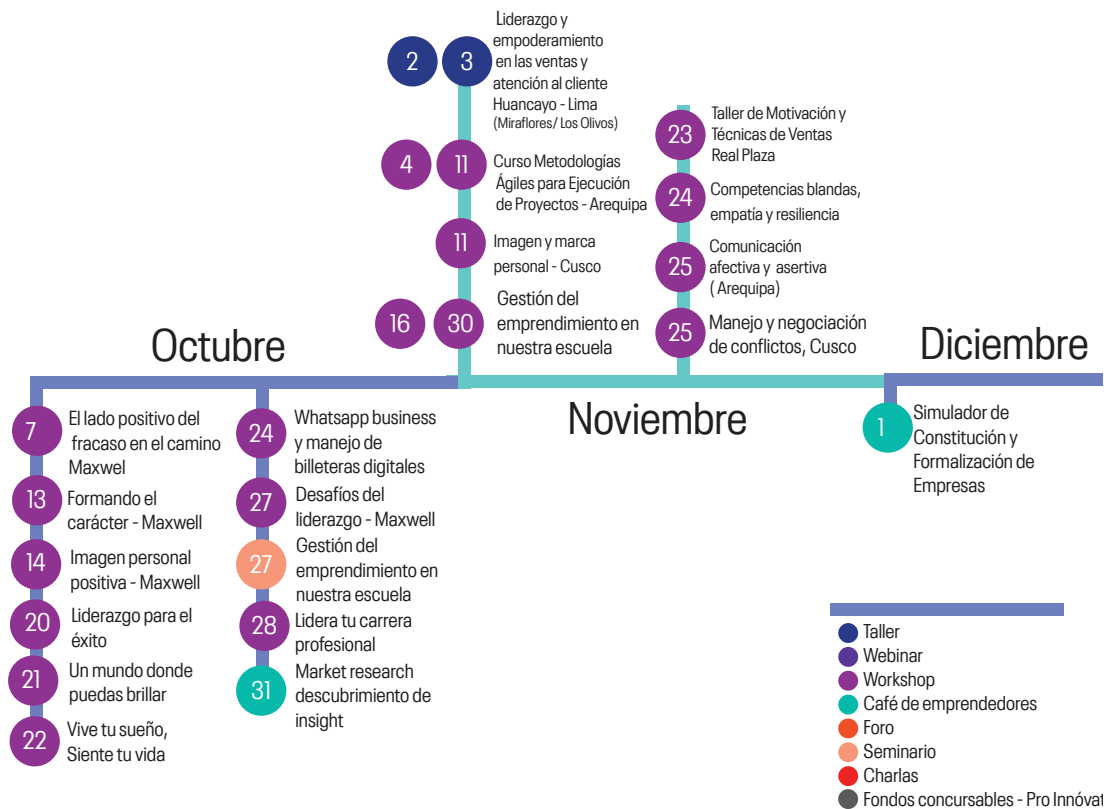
2
3
Liderazgo y empoderamiento en las ventas y atención al cliente Huancayo - Lima (Miraflores/ Los Olivos)

4
11
Curso Metodologías Ágiles para Ejecución de Proyectos - Arequipa

11
Imagen y marca personal - Cusco

16
30
Gestión del emprendimiento en nuestra escuela

23
Taller de Motivación y Técnicas de Ventas Real Plaza

24
Competencias blandas, empatía y resiliencia

25
Comunicación afectiva y asertiva ( Arequipa)

25
Manejo y negociación de conflictos, Cusco

Octubre

Noviembre

Diciembre

7
El lado positivo del fracaso en el camino Maxwel

13
Formando el carácter - Maxwell

14
Imagen personal positiva - Maxwell

20
Liderazgo para el éxito

21
Un mundo donde puedas brillar

22
Vive tu sueño, Siente tu vida

24
Whatsapp business y manejo de billeteras digitales

27
Desafíos del liderazgo - Maxwell

27
Gestión del emprendimiento en nuestra escuela

28
Lidera tu carrera profesional

31
Market research descubrimiento de insight

1
Simulador de Constitución y Formalización de Empresas

Taller
Webinar
Workshop
Café de emprendedores
Foro
Seminario
Charlas
Fondos concursables - Pro Innóvat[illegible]